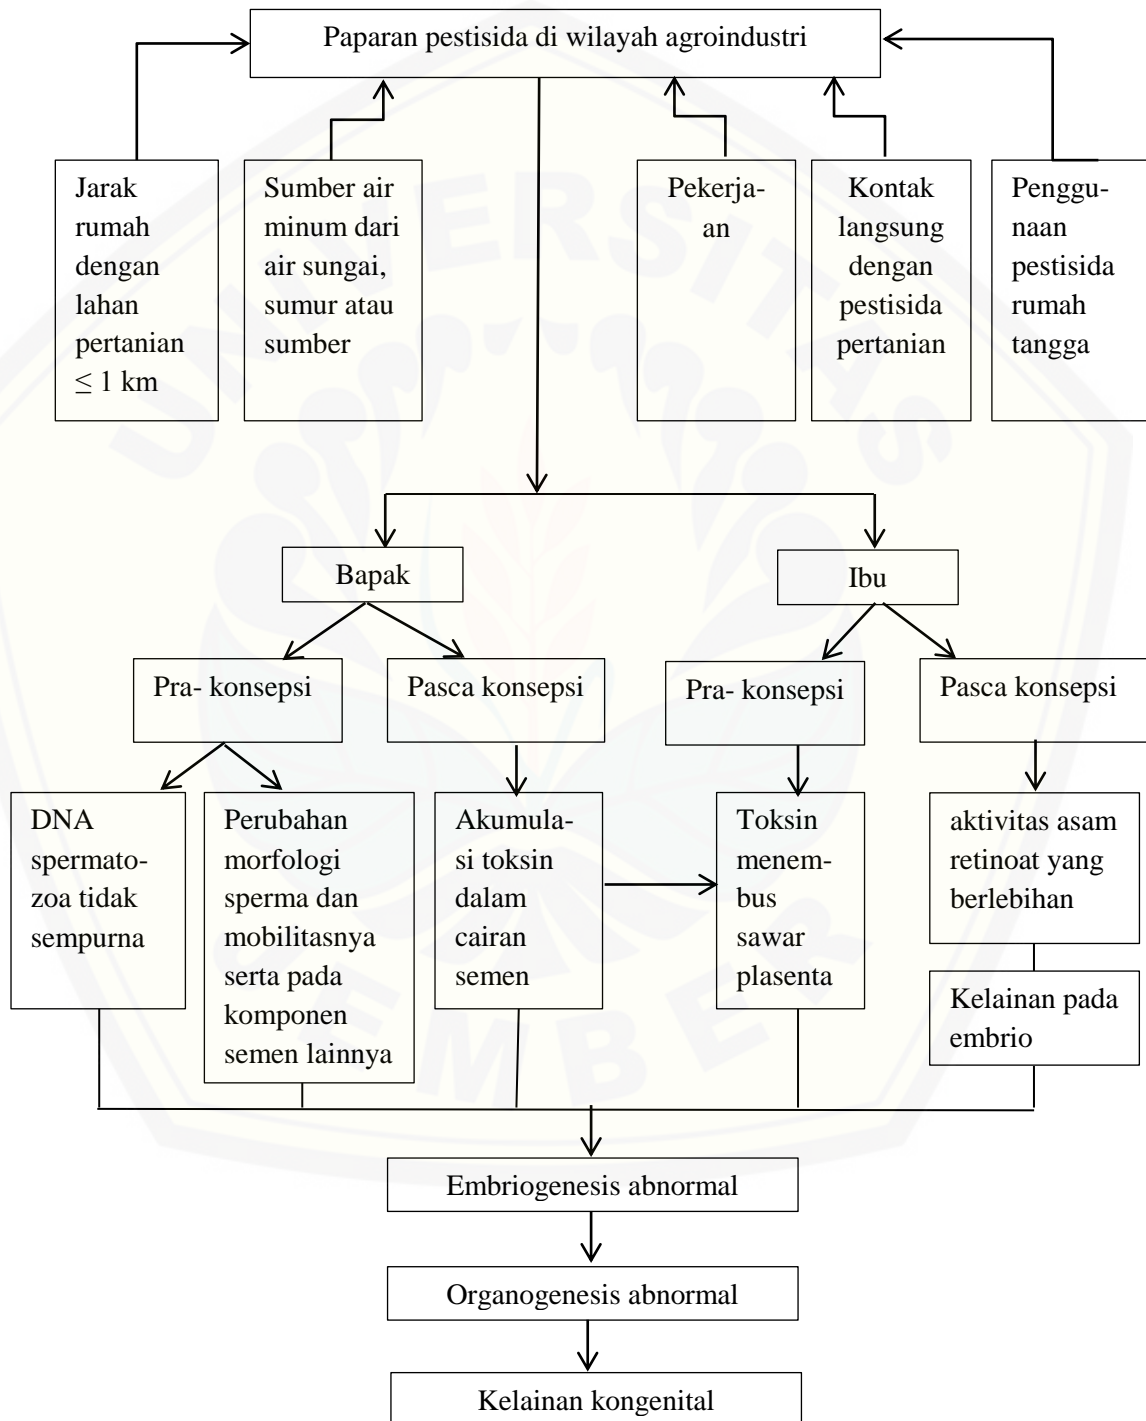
Paparan pestisida di wilayah agroindustri

Jarak rumah dengan lahan pertanian $\leq$ 1 km

Sumber air minum dari air sungai, sumur atau sumber

Pekerjaan

Kontak langsung dengan pestisida pertanian

Penggunaan pestisida rumah tangga

Bapak

Ibu

Pra- konsepsi

Pasca konsepsi

Pra- konsepsi

Pasca konsepsi

DNA spermatozoa tidak sempurna

Perubahan morfologi sperma dan mobilitasnya serta pada komponen semen lainnya

Akumulasi toksin dalam cairan semen

Toksin menembus sawar plasenta

aktivitas asam retinoat yang berlebihan

Kelainan pada embrio

Embriogenesis abnormal

Organogenesis abnormal

Kelainan kongenital